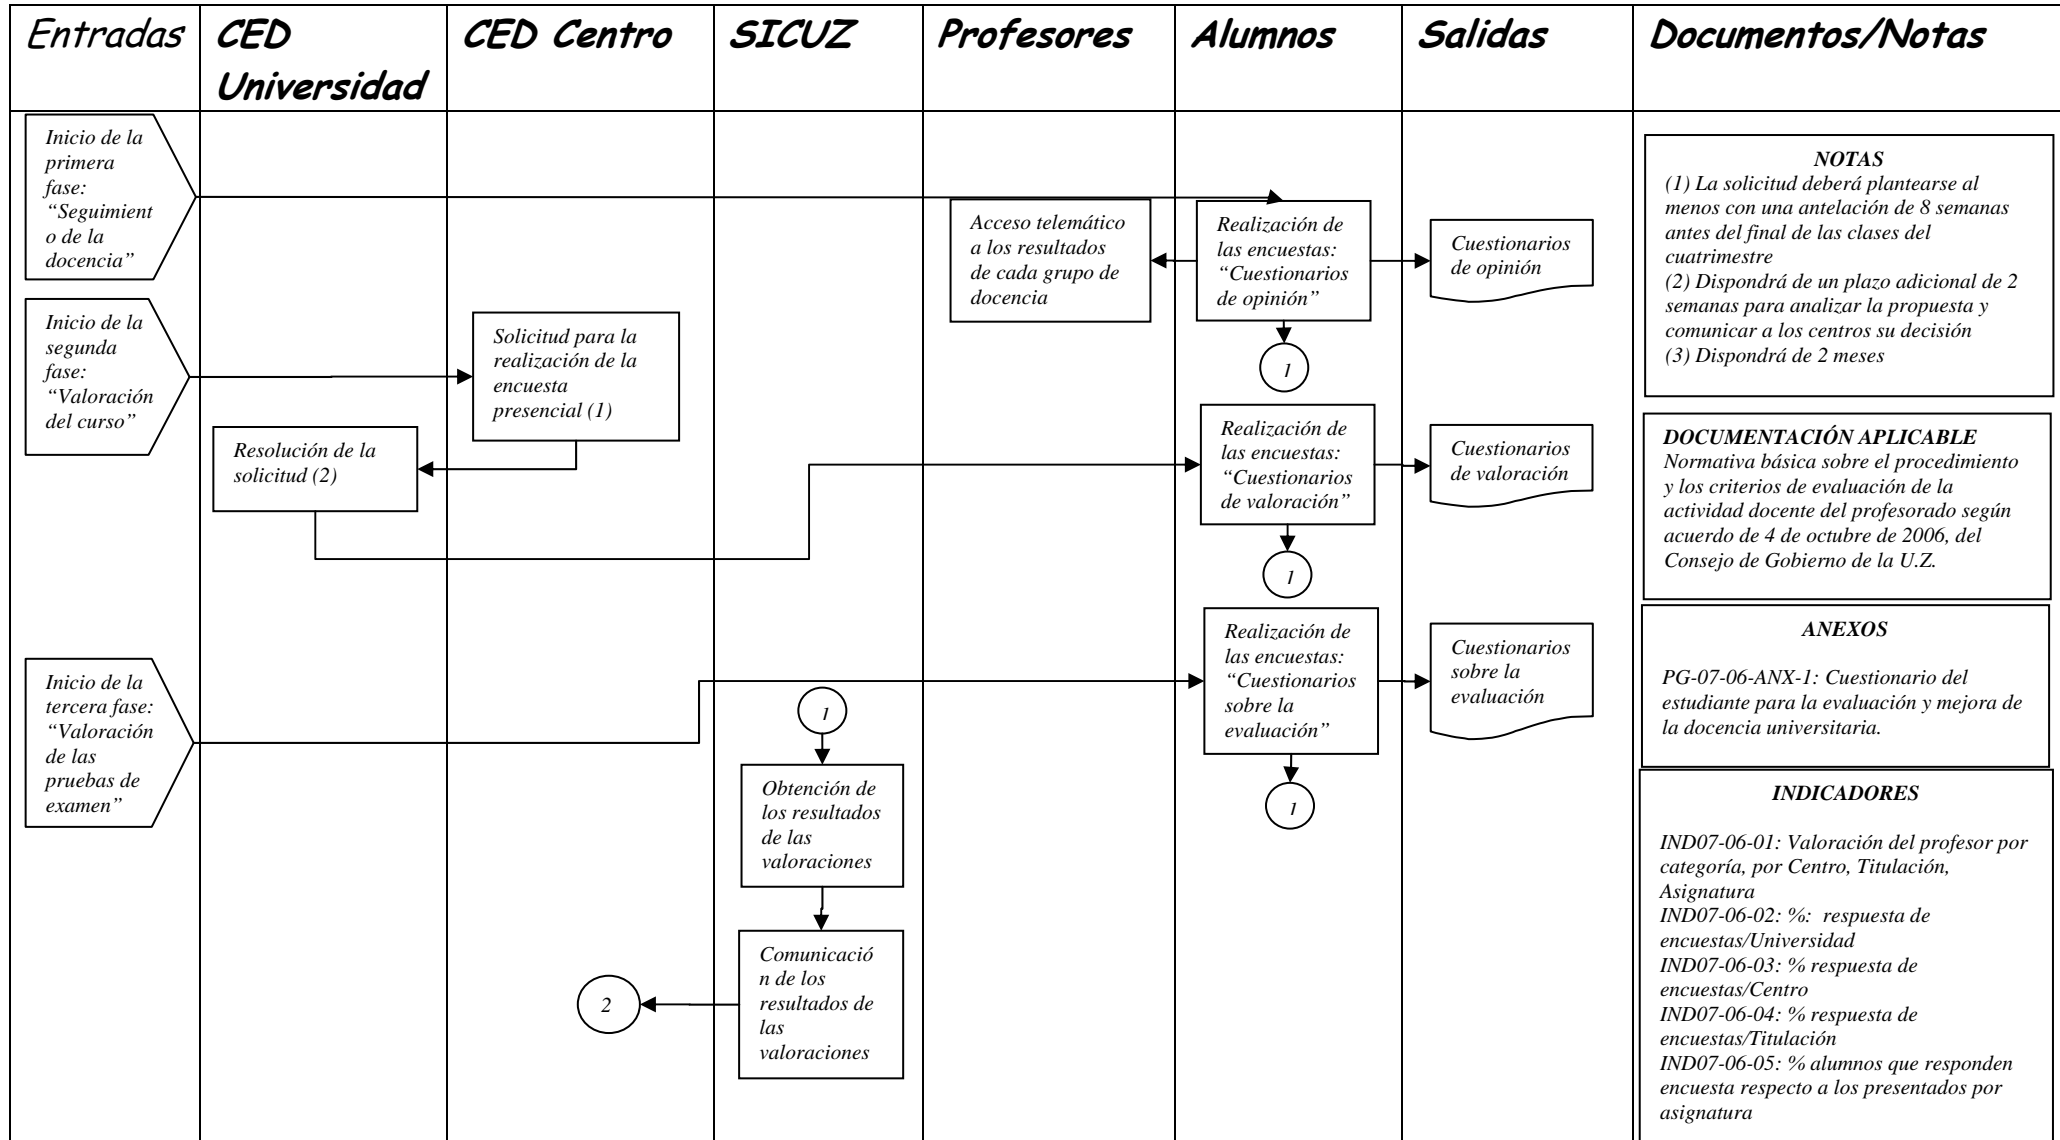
| Entradas | CED Universidad | CED Centro | SICUZ | Profesores | Alumnos | Salidas | Documentos/Notas |
|---|---|---|---|---|---|---|---|

Inicio de la primera fase: "Seguimiento de la docencia"

Inicio de la segunda fase: "Valoración del curso"

Inicio de la tercera fase: "Valoración de las pruebas de examen"

Acceso telemático a los resultados de cada grupo de docencia

Realización de las encuestas: "Cuestionarios de opinión"

Cuestionarios de opinión

1

Solicitud para la realización de la encuesta presencial (1)

Resolución de la solicitud (2)

Realización de las encuestas: "Cuestionarios de valoración"

Cuestionarios de valoración

1

Realización de las encuestas: "Cuestionarios sobre la evaluación"

Cuestionarios sobre la evaluación

1

1

Obtención de los resultados de las valoraciones

Comunicación de los resultados de las valoraciones

2

NOTAS
(1) La solicitud deberá plantearse al menos con una antelación de 8 semanas antes del final de las clases del cuatrimestre
(2) Dispondrá de un plazo adicional de 2 semanas para analizar la propuesta y comunicar a los centros su decisión
(3) Dispondrá de 2 meses

DOCUMENTACIÓN APLICABLE
Normativa básica sobre el procedimiento y los criterios de evaluación de la actividad docente del profesorado según acuerdo de 4 de octubre de 2006, del Consejo de Gobierno de la U.Z.

ANEXOS

PG-07-06-ANX-1: Cuestionario del estudiante para la evaluación y mejora de la docencia universitaria.

INDICADORES

IND07-06-01: Valoración del profesor por categoría, por Centro, Titulación, Asignatura
IND07-06-02: %: respuesta de encuestas/Universidad
IND07-06-03: % respuesta de encuestas/Centro
IND07-06-04: % respuesta de encuestas/Titulación
IND07-06-05: % alumnos que responden encuesta respecto a los presentados por asignatura